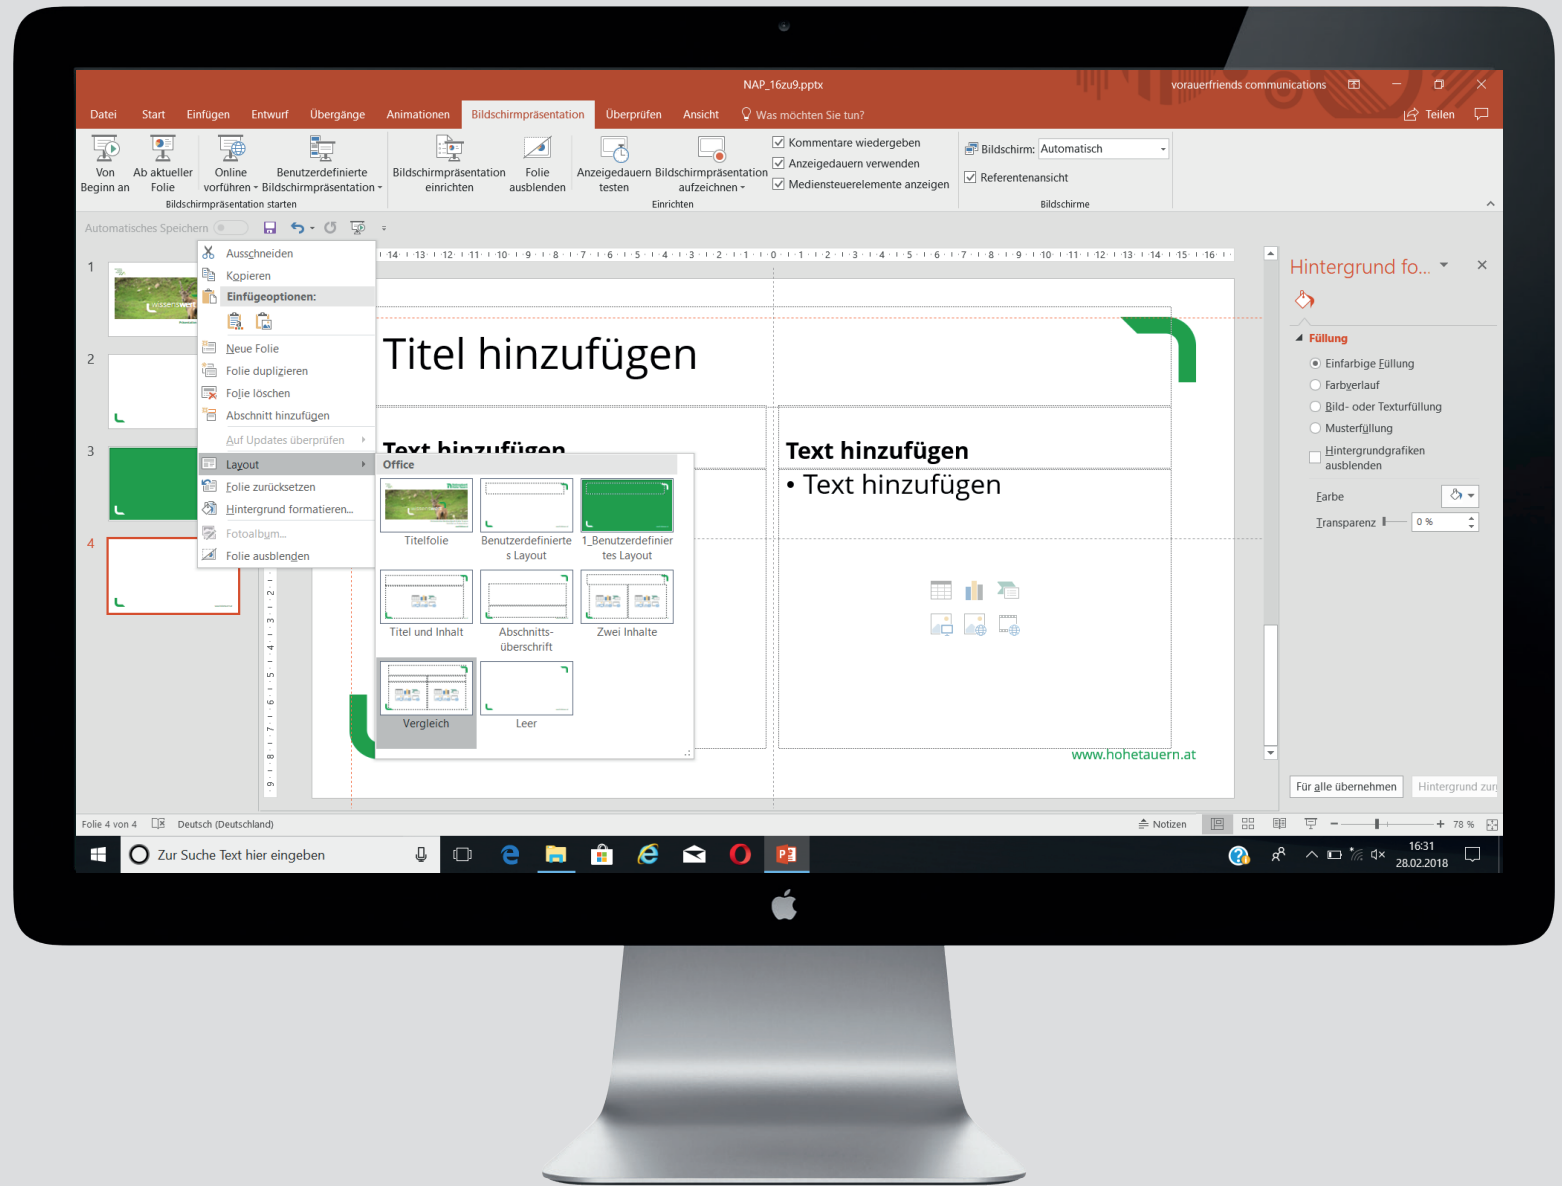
NAP_16zu9.pptx
vorauerfriends communications

Datei Start Einfügen Entwurf Übergänge Animationen Bildschirmpräsentation Überprüfen Ansicht Was möchten Sie tun? Teilen

Von Beginn an | Ab aktueller Folie | Online vorführen | Benutzerdefinierte Bildschirmpräsentation
Bildschirmpräsentation starten

Bildschirmpräsentation einrichten | Folie ausblenden | Anzeigedauern testen | Bildschirmpräsentation aufzeichnen
Kommentare wiedergeben
Anzeigedauern verwenden
Mediensteuerelemente anzeigen
Einrichten

Bildschirm: Automatisch
Referentenansicht
Bildschirme

Automatisches Speichern

Ausschneiden
Kopieren
Einfügeoptionen:
Neue Folie
Folie duplizieren
Folie löschen
Abschnitt hinzufügen
Auf Updates überprüfen
Layout
Folie zurücksetzen
Hintergrund formatieren...
Fotoalbum...
Folie ausblenden

Office
Titelfolie
Benutzerdefinierte s Layout
1_Benutzerdefinier tes Layout
Titel und Inhalt
Abschnitts-überschrift
Zwei Inhalte
Vergleich
Leer

1
2
3
4

Titel hinzufügen
Text hinzufügen
Text hinzufügen
• Text hinzufügen
www.hohetauern.at

Hintergrund fo...
Füllung
Einfarbige Füllung
Farbverlauf
Bild- oder Texturfüllung
Musterfüllung
Hintergrundgrafiken ausblenden
Farbe
Transparenz 0 %
Für alle übernehmen
Hintergrund zur

Folie 4 von 4 Deutsch (Deutschland) Notizen 78 %

Zur Suche Text hier eingeben
16:31
28.02.2018